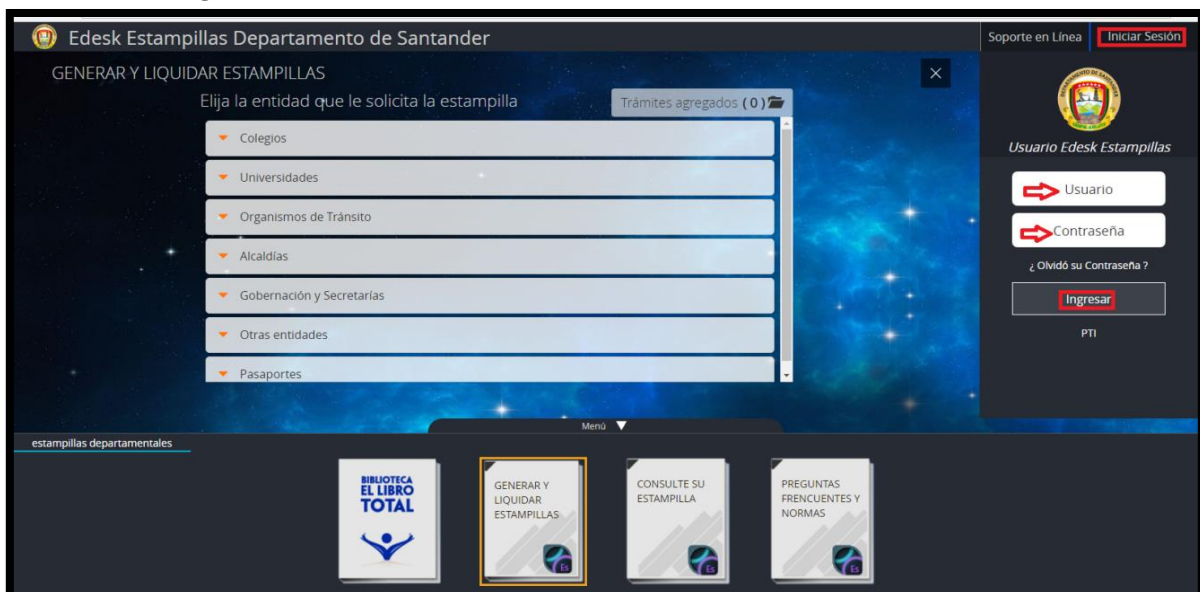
Edesk Estampillas Departamento de Santander

Soporte en Línea

Iniciar Sesión

GENERAR Y LIQUIDAR ESTAMPILLAS

×

Elija la entidad que le solicita la estampilla

Trámites agregados ( 0 )

Colegios

Universidades

Organismos de Tránsito

Alcaldías

Gobernación y Secretarías

Otras entidades

Pasaportes

Usuario Edesk Estampillas

Usuario

Contraseña

¿ Olvidó su Contraseña ?

Ingresar

PTI

Menú

estampillas departamentales

BIBLIOTECA EL LIBRO TOTAL

GENERAR Y LIQUIDAR ESTAMPILLAS

Es

CONSULTE SU ESTAMPILLA

Es

PREGUNTAS FRENCUENTES Y NORMAS

Es